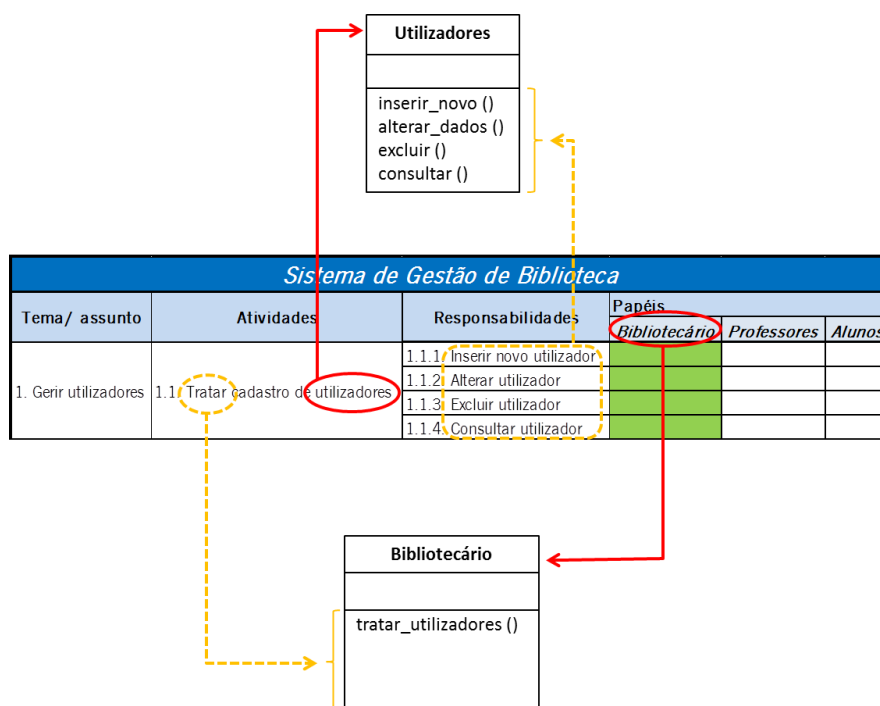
Utilizadores

inserir_novo ()
alterar_dados ()
excluir ()
consultar ()

Sistema de Gestão de Biblioteca

| Tema/ assunto | Atividades | Responsabilidades | Papéis Bibliotecário | Professores | Alunos |
|---|---|---|---|---|---|
| 1. Gerir utilizadores | 1.1 Tratar cadastro de utilizadores | 1.1.1 Inserir novo utilizador | | | |
| | | 1.1.2 Alterar utilizador | | | |
| | | 1.1.3 Excluir utilizador | | | |
| | | 1.1.4 Consultar utilizador | | | |

Bibliotecário

tratar_utilizadores ()